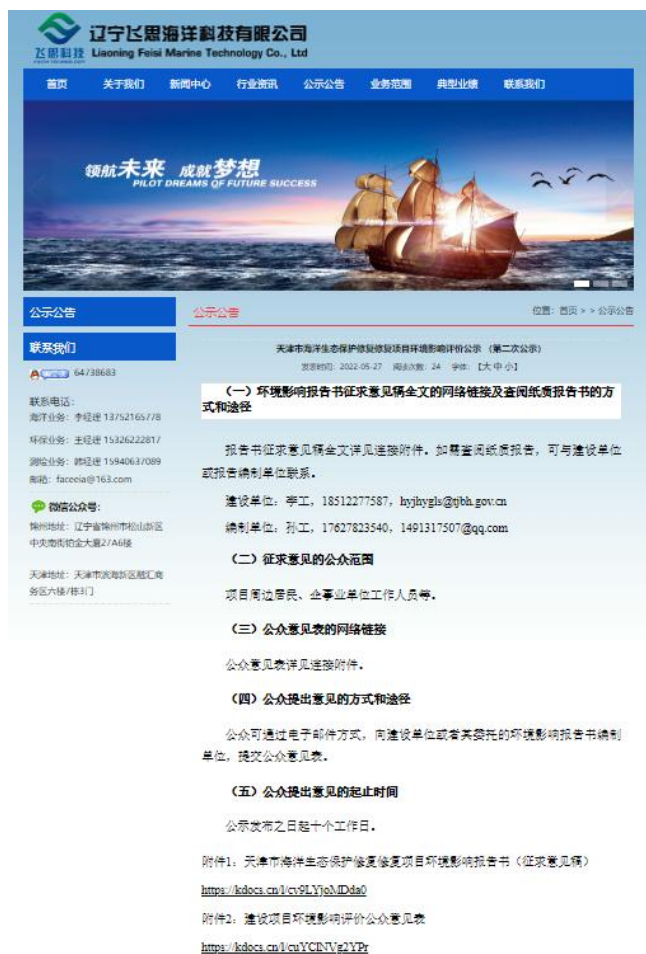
辽宁飞思海洋科技有限公司
飞思科技 Liaoning Feisi Marine Technology Co., Ltd

首页 关于我们 新闻中心 行业资讯 公示公告 业务范围 典型业绩 联系我们

领航未来 成就梦想
PILOT DREAMS OF FUTURE SUCCESS

公示公告

联系我们

64738683

联系电话：
海洋业务：李经理 13752165778
环保业务：王经理 15326222817
测绘业务：韩经理 15940637089
邮箱：faceeia@163.com

微信公众号：

锦州地址：辽宁省锦州市松山新区中央商务铂金大厦27A6楼

天津地址：天津市滨海新区融汇商务区六楼/栋3门

公示公告

位置：首页 > > 公示公告

天津市海洋生态保护修复修复项目环境影响评价公示（第二次公示）

发表时间：2022-05-27 阅读次数：24 字体：【大 中 小】

（一）环境影响报告书征求意见稿全文的网络链接及查阅纸质报告书的方式和途径

报告书征求意见稿全文详见链接附件。如需查阅纸质报告，可与建设单位或报告编制单位联系。

建设单位：李工，18512277587，hyjhygls@tjbh.gov.cn

编制单位：孙工，17627823540，1491317507@qq.com

（二）征求意见的公众范围

项目周边居民、企事业单位工作人员等。

（三）公众意见表的网络链接

公众意见表详见链接附件。

（四）公众提出意见的方式和途径

公众可通过电子邮件方式，向建设单位或者其委托的环境影响报告书编制单位，提交公众意见表。

（五）公众提出意见的起止时间

公示发布之日起十个工作日。

附件1：天津市海洋生态保护修复修复项目环境影响报告书（征求意见稿）

https://kdocs.cn/l/cv9LYjoMDda0

附件2：建设项目环境影响评价公众意见表

https://kdocs.cn/l/cuYClNVg2YPr